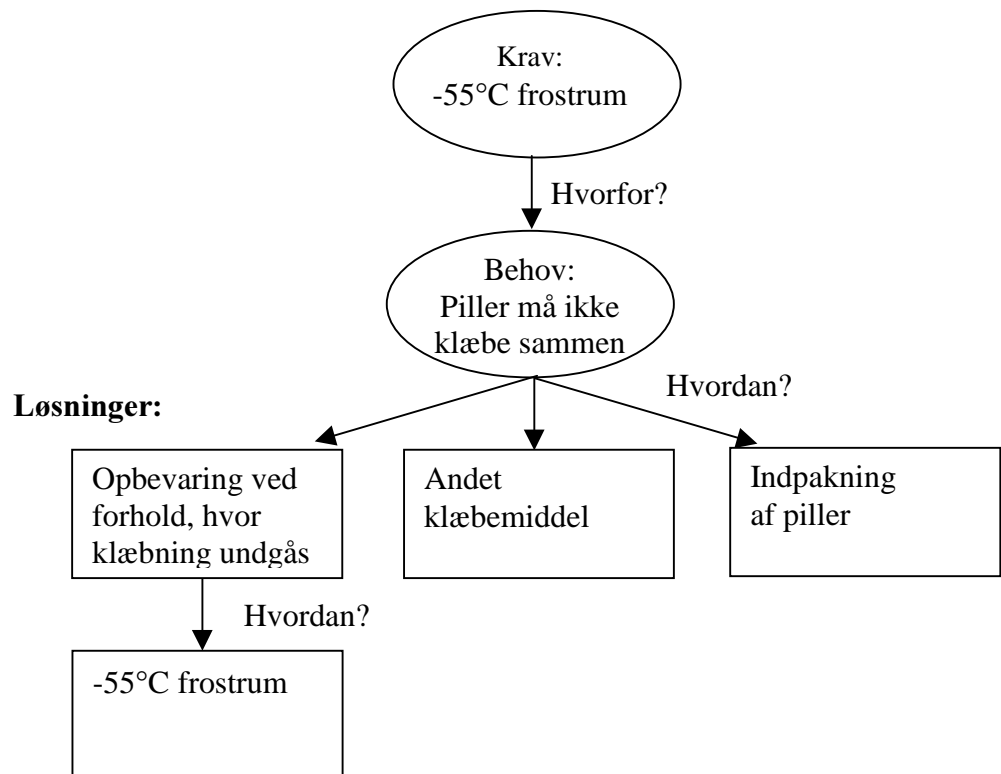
Krav:
-55°C frostrum

Hvorfor?

Behov:
Piller må ikke klæbe sammen

Hvordan?

**Løsninger:**

Opbevaring ved forhold, hvor klæbning undgås

Andet klæbemiddel

Indpakning af piller

Hvordan?

-55°C frostrum